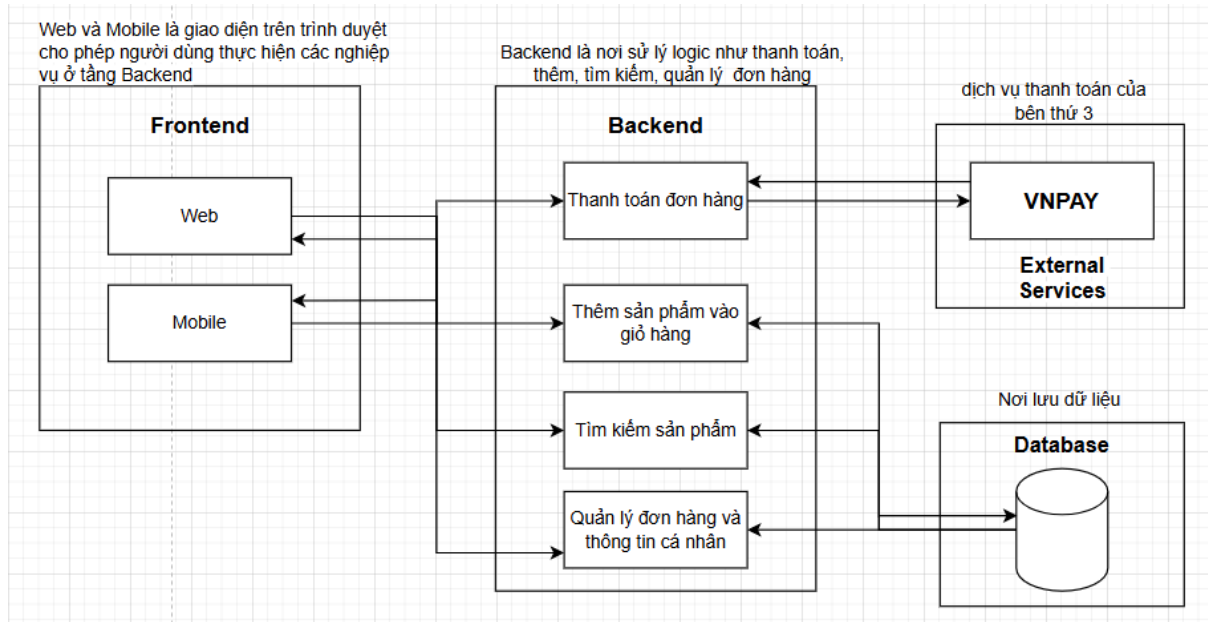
Web và Mobile là giao diện trên trình duyệt cho phép người dùng thực hiện các nghiệp vụ ở tầng Backend

Frontend

Web

Mobile

Backend là nơi sử lý logic như thanh toán, thêm, tìm kiếm, quản lý đơn hàng

Backend

Thanh toán đơn hàng

Thêm sản phẩm vào giỏ hàng

Tìm kiếm sản phẩm

Quản lý đơn hàng và thông tin cá nhân

dịch vụ thanh toán của bên thứ 3

VNPAY

External Services

Nơi lưu dữ liệu

Database